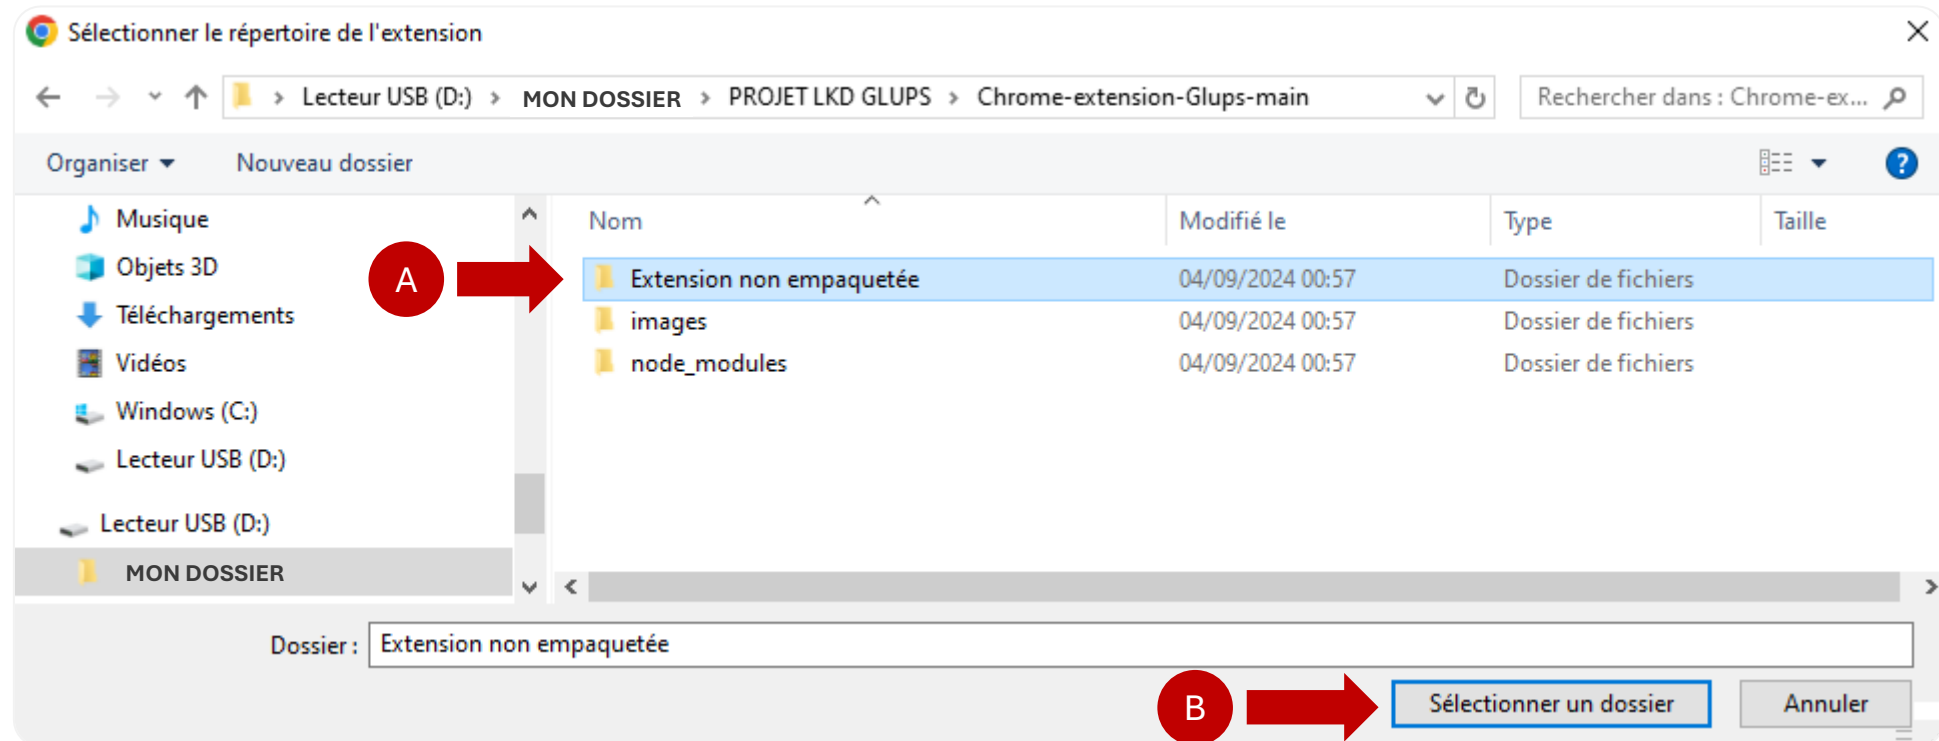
Sélectionner le répertoire de l'extension

Lecteur USB (D:) > MON DOSSIER > PROJET LKD GLUPS > Chrome-extension-Glups-main

Rechercher dans : Chrome-ex...

Organiser ▾ Nouveau dossier

Musique
Objets 3D
Téléchargements
Vidéos
Windows (C:)
Lecteur USB (D:)
Lecteur USB (D:)
MON DOSSIER

A

B

| Nom | Modifié le | Type | Taille |
|---|---|---|---|
| Extension non empaquetée | 04/09/2024 00:57 | Dossier de fichiers | |
| images | 04/09/2024 00:57 | Dossier de fichiers | |
| node_modules | 04/09/2024 00:57 | Dossier de fichiers | |

Dossier : Extension non empaquetée

Sélectionner un dossier Annuler